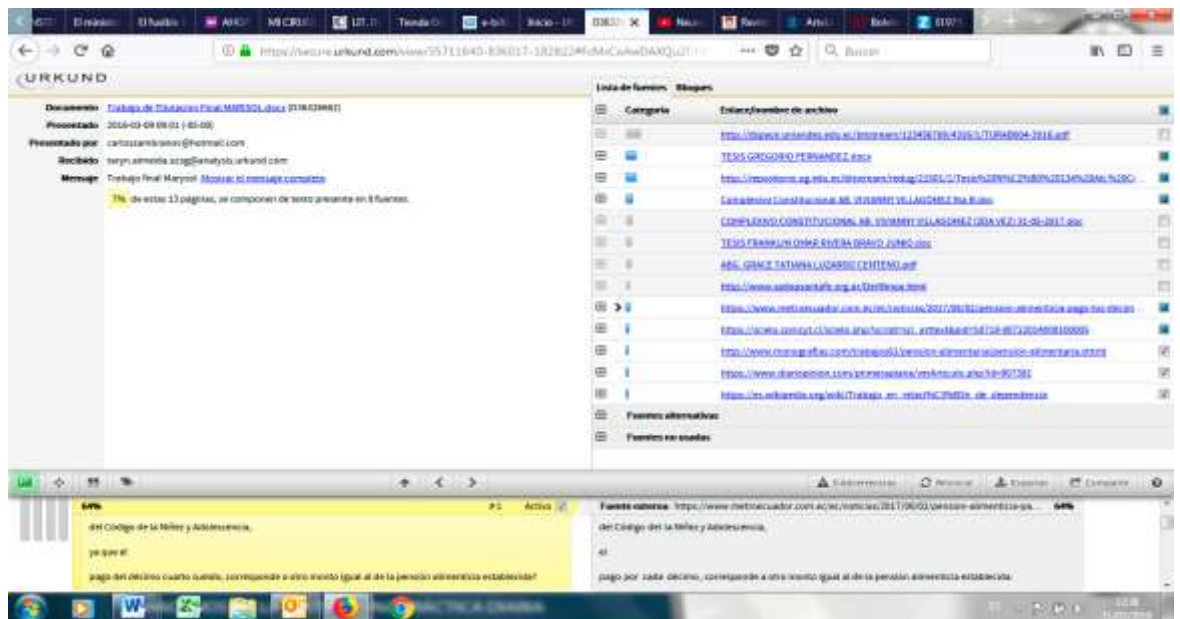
URKUND

Documento Trabajo de Titulación Final MARISOL.docx (D36039667)
Presentado 2018-03-09 09:01 (-05:00)
Presentado por carloscamba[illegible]@hotmail.com
Recibido teryn.almeida.ucsg@analysis.urkund.com
Mensaje Trabajo final Marysol Mostrar el mensaje completo

7% de estas 13 páginas, se componen de texto presente en 8 fuentes.

Lista de fuentes Bloques

| Categoría | Enlace/nombre de archivo |
|---|---|
| | http://dspace.uniandes.edu.ec/bitstream/123456789/4316/1/TUIRAB004-2016.pdf |
| | TESIS GREGORIO FERNANDEZ.docx |
| | http://repositorio.ug.edu.ec/bitstream/redug/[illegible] |
| | Compilación Constitucional AB. VIVIANNY VILLAGOMEZ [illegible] |
| | COMPLEXIVO CONSTITUCIONAL AB. VIVIANNY VILLAGOMEZ (2DA VEZ) 31-05-2017.doc |
| | TESIS FRANKLIN OMAR RIVERA BRAVO JUNIO.doc |
| | ABG. GRACE TATIANA LUZARDO CENTENO.pdf |
| | http://www.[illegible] |
| | https://www.metroecuador.com.ec/ec/noticias/2017/06/02/pension-alimenticia-pago-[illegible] |
| | https://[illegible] |
| | http://www.monografias.com/trabajos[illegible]/pension-alimenticia/pension-alimenticia.shtml |
| | https://www.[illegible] |
| | https://es.wikipedia.org/wiki/Trabajo_en_relaci%C3%B3n_de_dependencia |
| | Fuentes alternativas |
| | Fuentes no usadas |

64% #1 Activo

del Código de la Niñez y Adolescencia,

ya que el

pago del décimo cuarto sueldo, corresponde a otro monto igual al de la pensión alimenticia establecida?

Fuente externa: https://www.metroecuador.com.ec/ec/noticias/2017/06/02/pension-alimenticia-pa... 64%

del Código de la Niñez y Adolescencia,

el

pago por cada décimo, corresponde a otro monto igual al de la pensión alimenticia establecida.